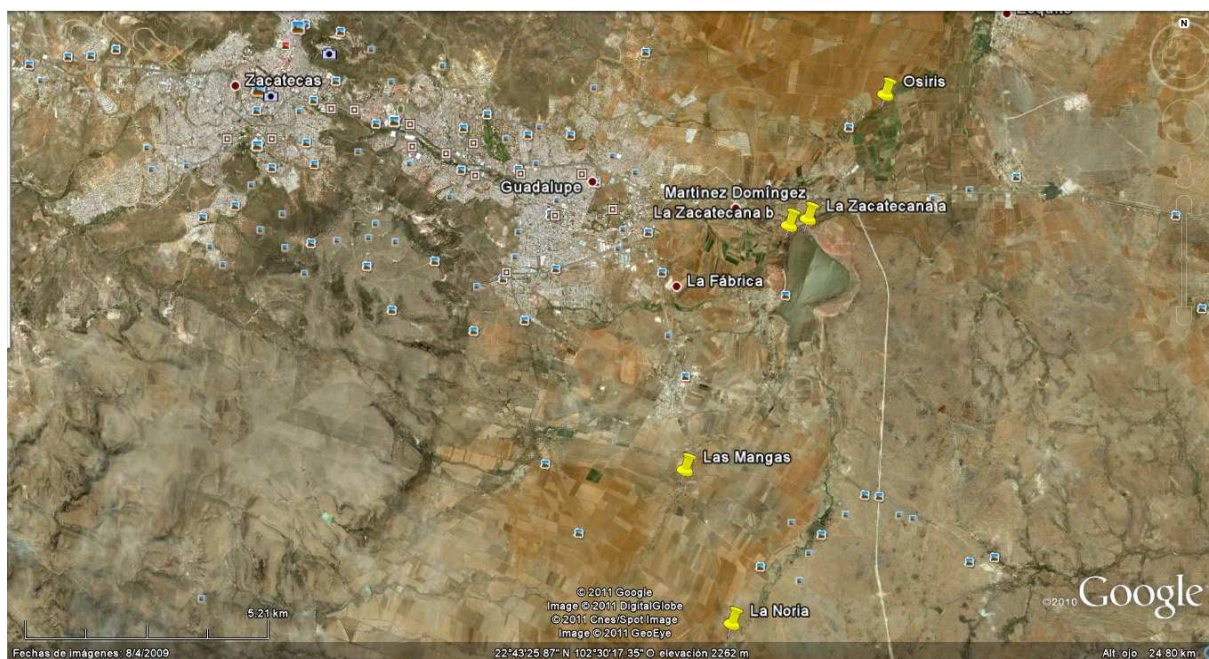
Zacatecas
Osiris
N
Guadalupe
Martinez Domingez
La Zacatecana b
La Zacatecana a
La Fábrica
Las Mangas
La Noria
© 2011 Google
Image © 2011 DigitalGlobe
© 2011 Cnes/Spot Image
Image © 2011 GeoEye
©2010 Google
5.21 km
Fechas de imágenes: 8/4/2009
22°43'25.87" N 102°30'17.35" O elevación 2262 m
Alt. ojo 24.80 km